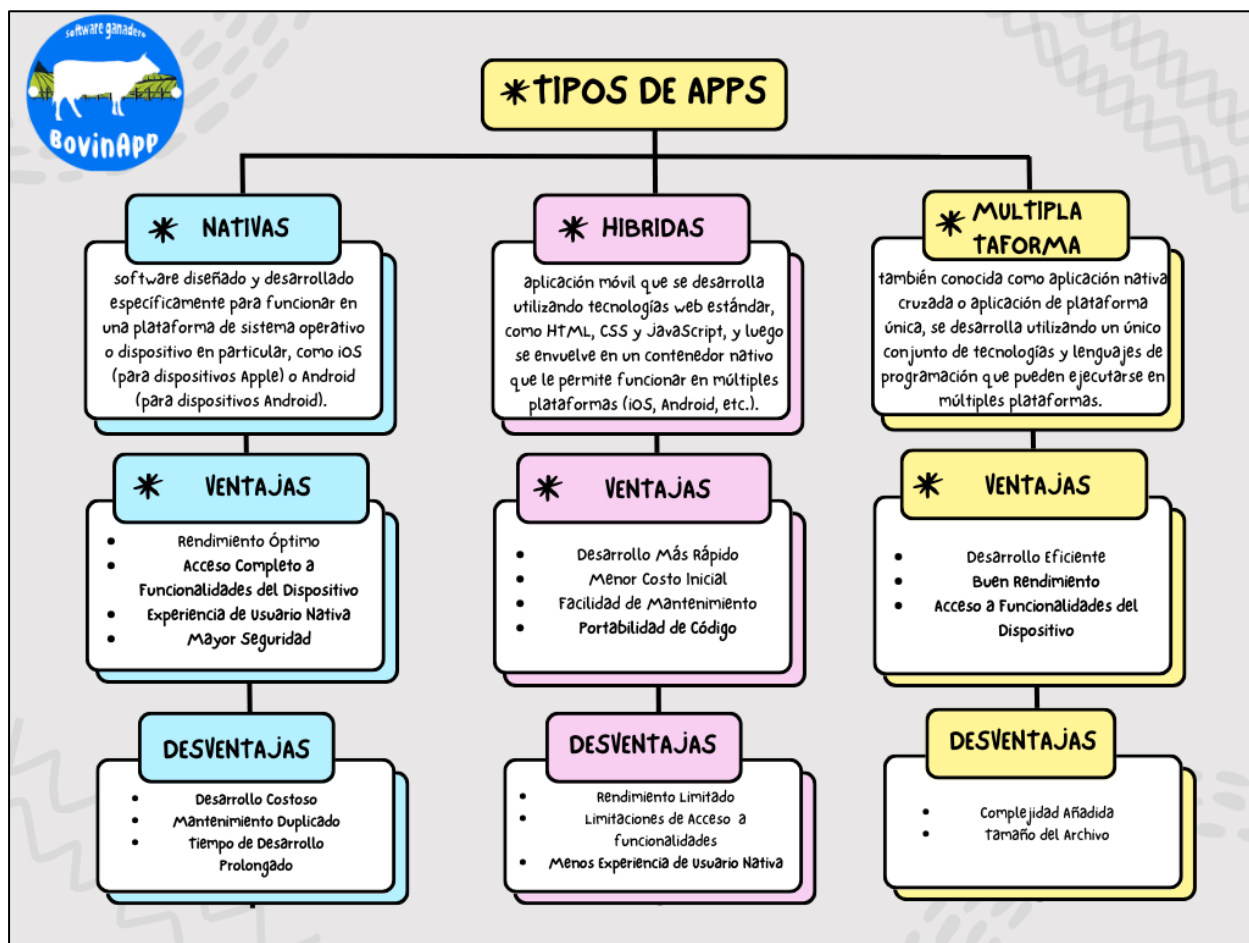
software ganadero
BovinAPP

*TIPOS DE APPS

* NATIVAS

software diseñado y desarrollado específicamente para funcionar en una plataforma de sistema operativo o dispositivo en particular, como iOS (para dispositivos Apple) o Android (para dispositivos Android).

* VENTAJAS

- Rendimiento Óptimo
- Acceso Completo a Funcionalidades del Dispositivo
- Experiencia de Usuario Nativa
- Mayor Seguridad

DESVENTAJAS

- Desarrollo Costoso
- Mantenimiento Duplicado
- Tiempo de Desarrollo Prolongado

* HIBRIDAS

aplicación móvil que se desarrolla utilizando tecnologías web estándar, como HTML, CSS y JavaScript, y luego se envuelve en un contenedor nativo que le permite funcionar en múltiples plataformas (iOS, Android, etc.).

* VENTAJAS

- Desarrollo Más Rápido
- Menor Costo Inicial
- Facilidad de Mantenimiento
- Portabilidad de Código

DESVENTAJAS

- Rendimiento Limitado
- Limitaciones de Acceso a funcionalidades
- Menos Experiencia de Usuario Nativa

* MULTIPLA TAFORMA

también conocida como aplicación nativa cruzada o aplicación de plataforma única, se desarrolla utilizando un único conjunto de tecnologías y lenguajes de programación que pueden ejecutarse en múltiples plataformas.

* VENTAJAS

- Desarrollo Eficiente
- Buen Rendimiento
- Acceso a Funcionalidades del Dispositivo

DESVENTAJAS

- Complejidad Añadida
- Tamaño del Archivo